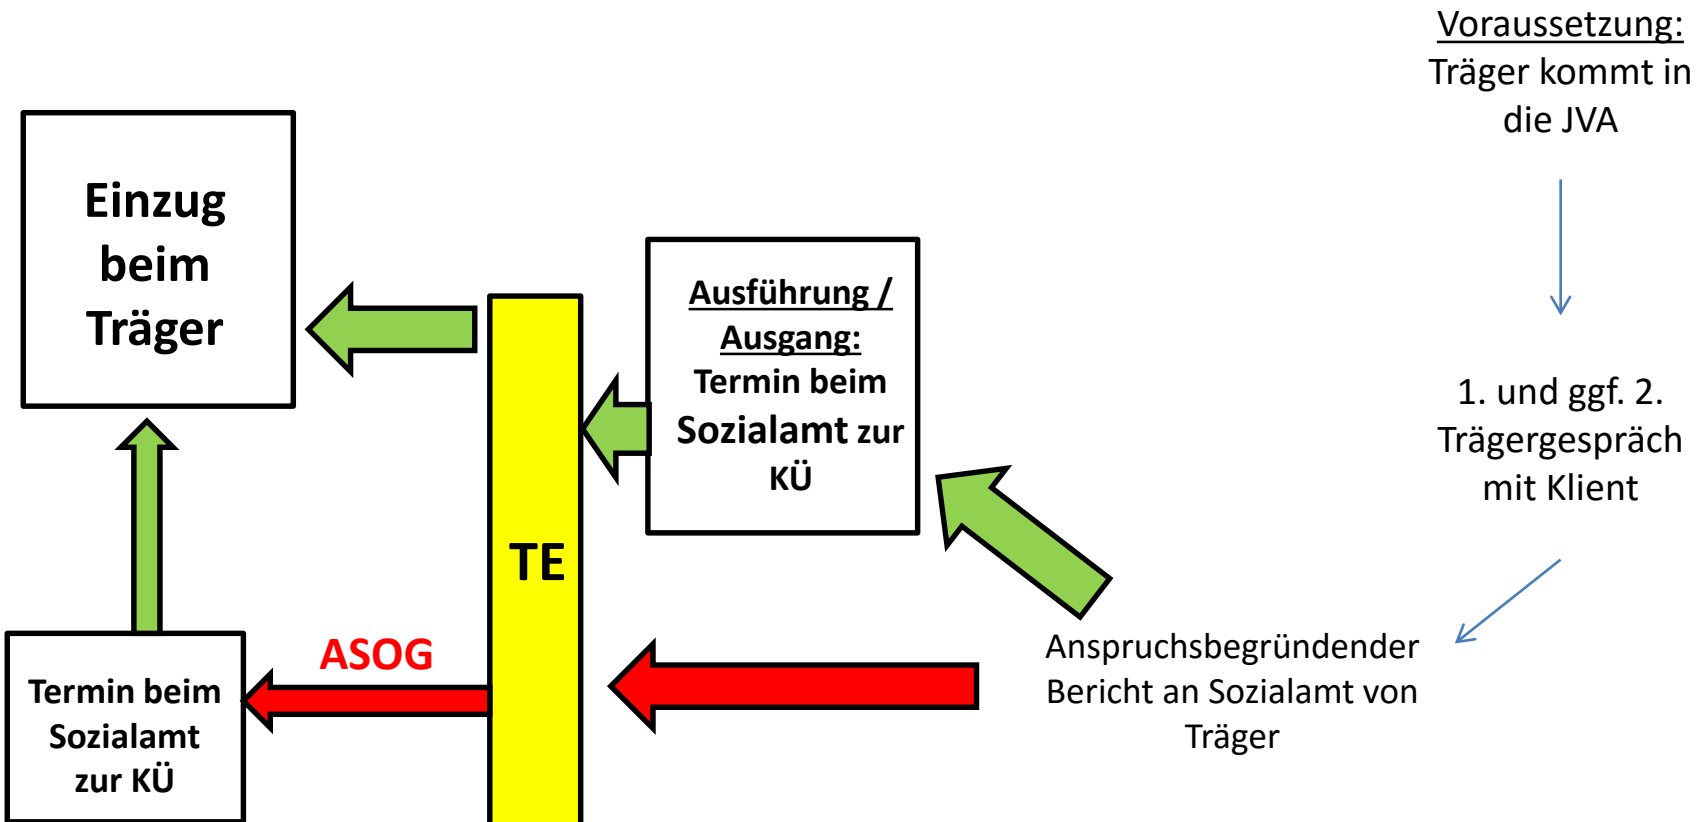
Voraussetzung:
Träger kommt in die JVA

1. und ggf. 2. Trägergespräch mit Klient

Anspruchsbegründender Bericht an Sozialamt von Träger

Ausführung / Ausgang:
Termin beim Sozialamt zur KÜ

TE

Einzug beim Träger

ASOG

Termin beim Sozialamt zur KÜ